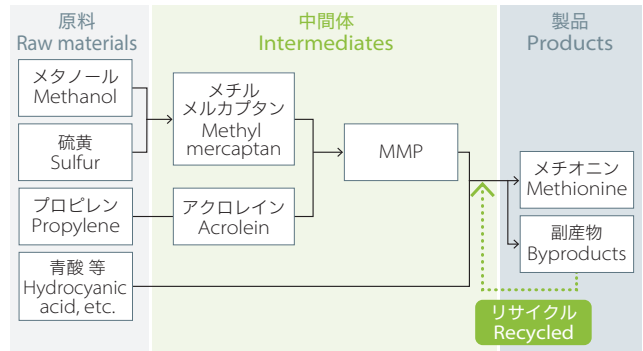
原料
Raw materials

メタノール
Methanol

硫黄
Sulfur

プロピレン
Propylene

青酸 等
Hydrocyanic acid, etc.

中間体
Intermediates

メチル
メルカプタン
Methyl
mercaptan

アクロレイン
Acrolein

MMP

製品
Products

メチオニン
Methionine

副産物
Byproducts

リサイクル
Recycled